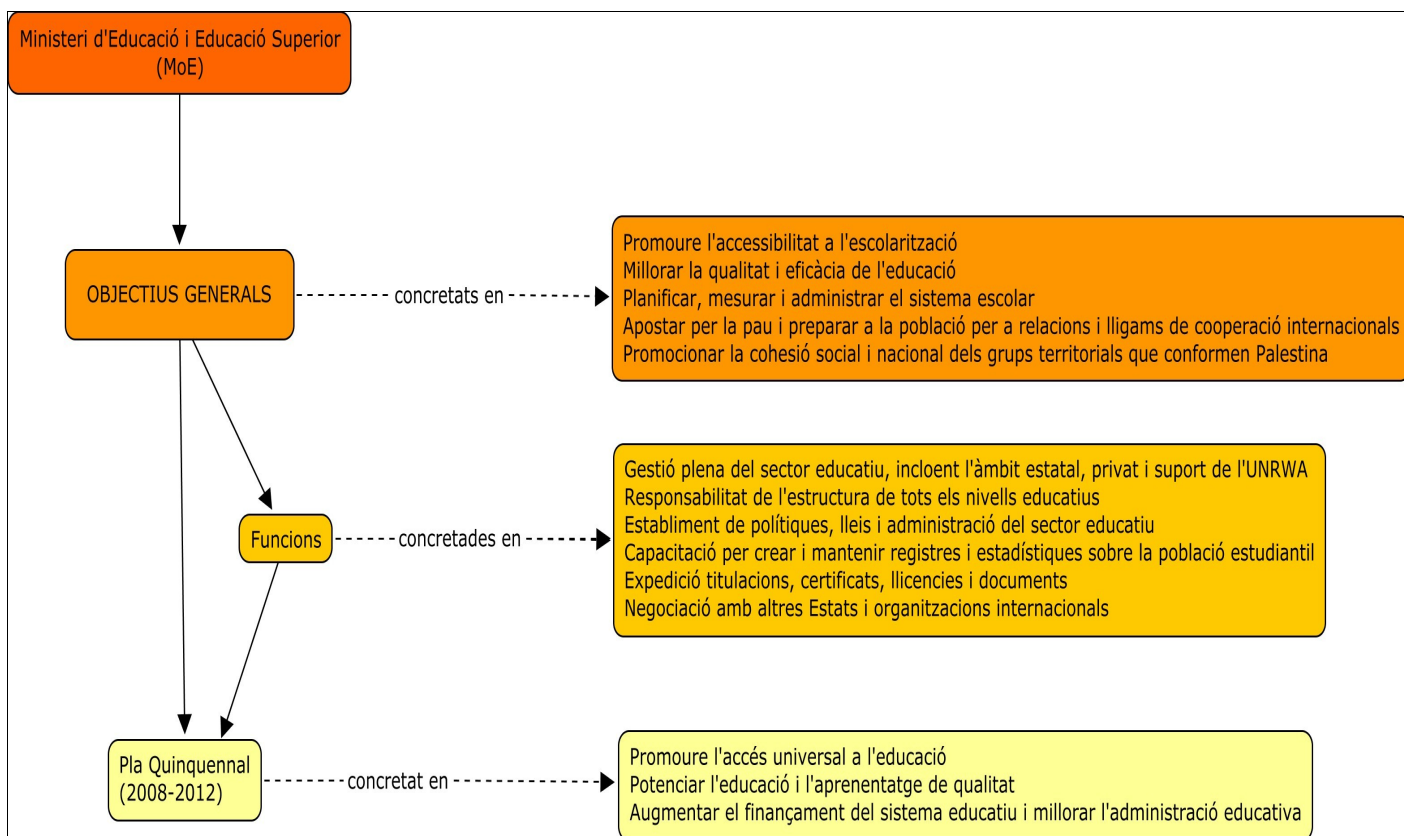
Ministeri d'Educació i Educació Superior (MoE)

OBJECTIUS GENERALS

concretats en

Promoure l'accessibilitat a l'escolarització
Millorar la qualitat i eficàcia de l'educació
Planificar, mesurar i administrar el sistema escolar
Apostar per la pau i preparar a la població per a relacions i lligams de cooperació internacionals
Promocionar la cohesió social i nacional dels grups territorials que conformen Palestina

Funcions

concretades en

Gestió plena del sector educatiu, incloent l'àmbit estatal, privat i suport de l'UNRWA
Responsabilitat de l'estructura de tots els nivells educatius
Establiment de polítiques, lleis i administració del sector educatiu
Capacitació per crear i mantenir registres i estadístiques sobre la població estudiantil
Expedició titulacions, certificats, llicencies i documents
Negociació amb altres Estats i organitzacions internacionals

Pla Quinquennal (2008-2012)

concretat en

Promoure l'accés universal a l'educació
Potenciar l'educació i l'aprenentatge de qualitat
Augmentar el finançament del sistema educatiu i millorar l'administració educativa